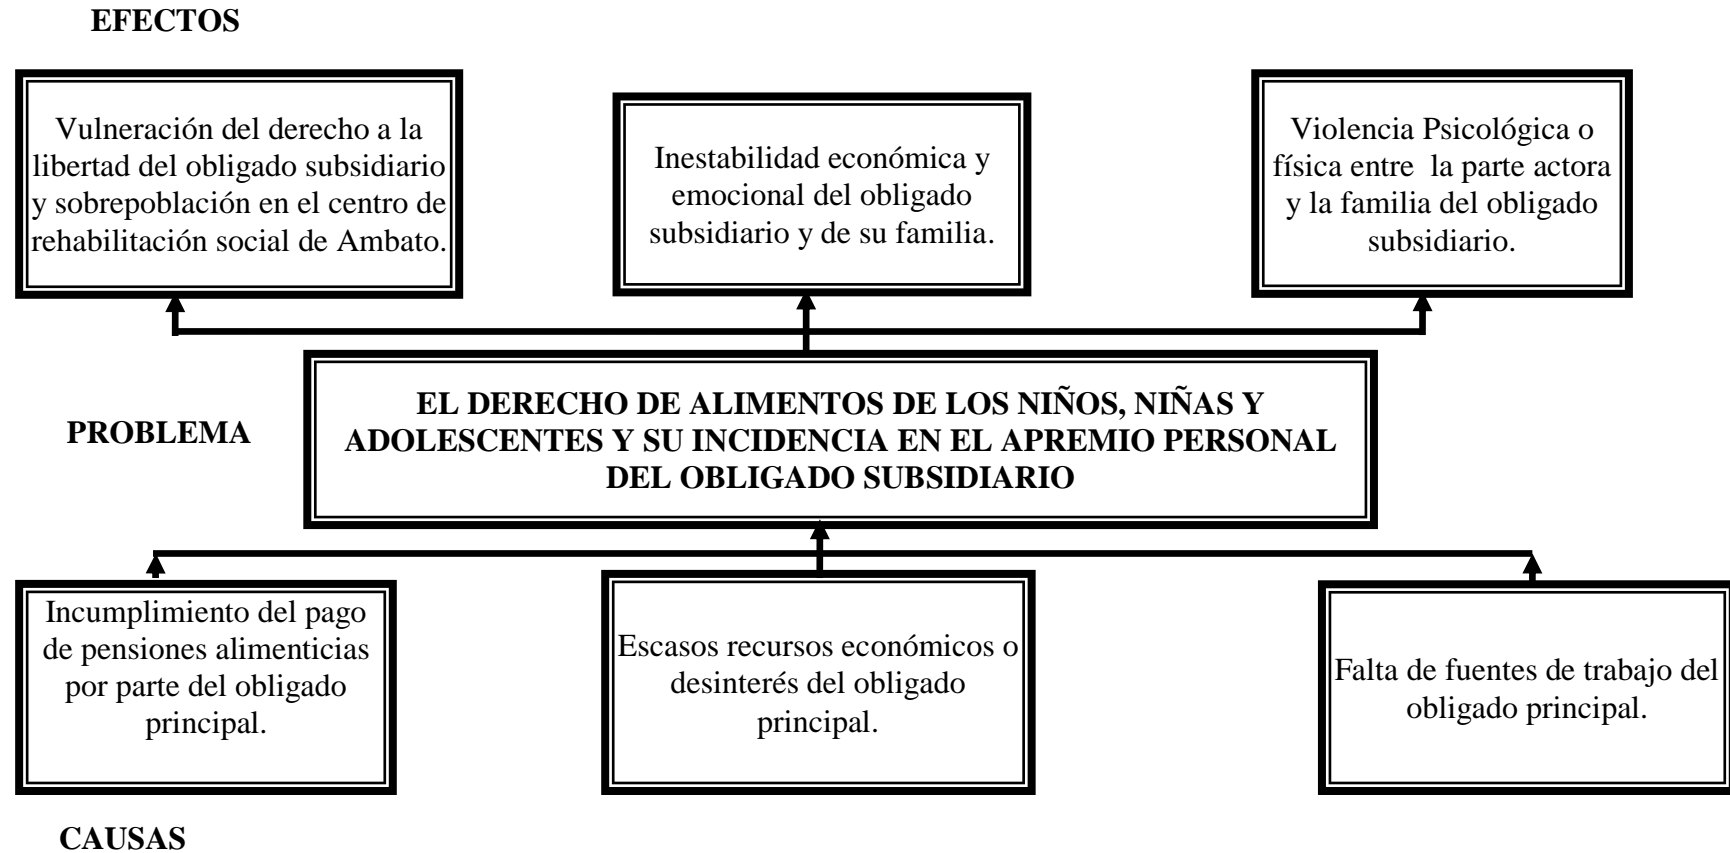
EFECTOS

Vulneración del derecho a la libertad del obligado subsidiario y sobrepoblación en el centro de rehabilitación social de Ambato.

Inestabilidad económica y emocional del obligado subsidiario y de su familia.

Violencia Psicológica o física entre la parte actora y la familia del obligado subsidiario.

PROBLEMA

EL DERECHO DE ALIMENTOS DE LOS NIÑOS, NIÑAS Y ADOLESCENTES Y SU INCIDENCIA EN EL APREMIO PERSONAL DEL OBLIGADO SUBSIDIARIO

Incumplimiento del pago de pensiones alimenticias por parte del obligado principal.

Escasos recursos económicos o desinterés del obligado principal.

Falta de fuentes de trabajo del obligado principal.

CAUSAS